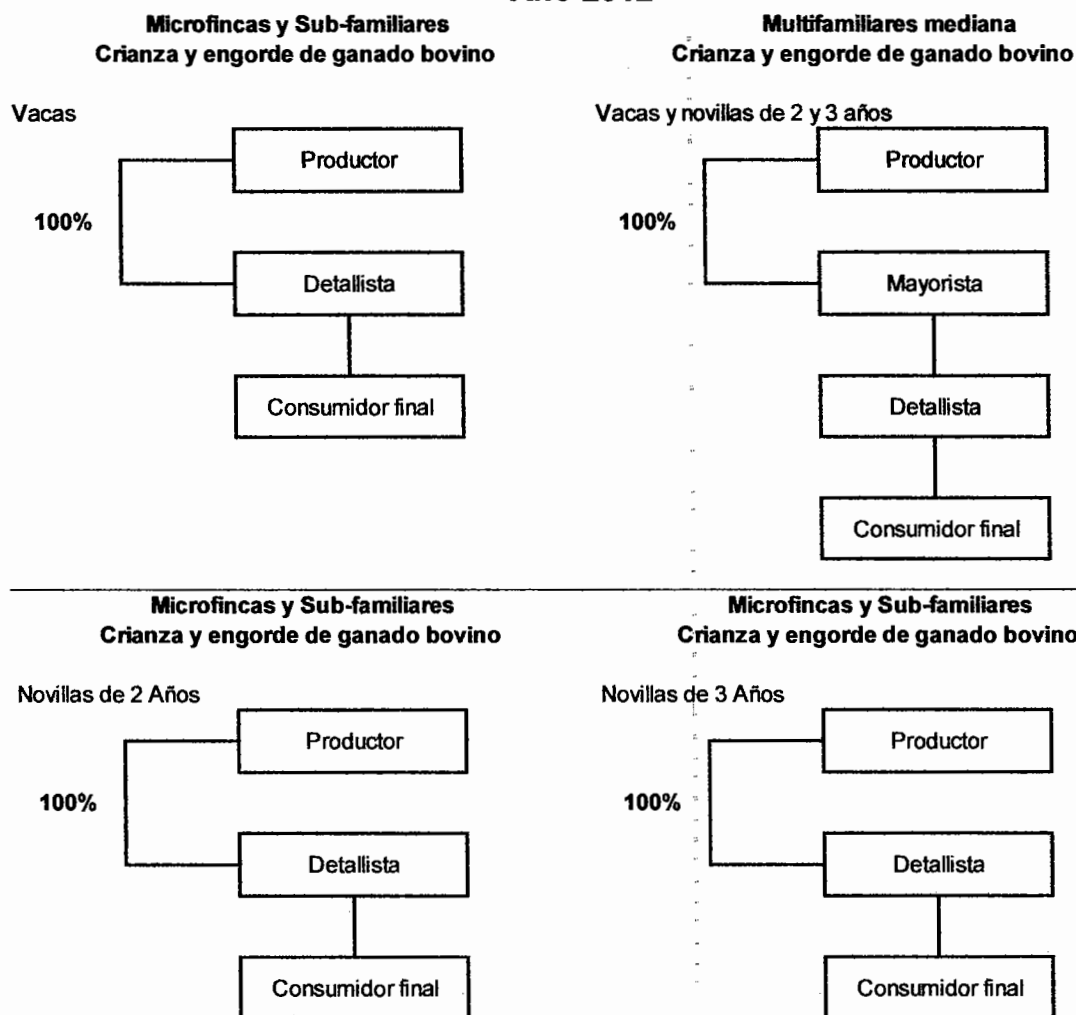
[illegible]

Microfincas y Sub-familiares
Crianza y engorde de ganado bovino

Vacas

Productor

100%

Detallista

Consumidor final

Multifamiliares mediana
Crianza y engorde de ganado bovino

Vacas y novillas de 2 y 3 años

Productor

100%

Mayorista

Detallista

Consumidor final

Microfincas y Sub-familiares
Crianza y engorde de ganado bovino

Novillas de 2 Años

Productor

100%

Detallista

Consumidor final

Microfincas y Sub-familiares
Crianza y engorde de ganado bovino

Novillas de 3 Años

Productor

100%

Detallista

Consumidor final